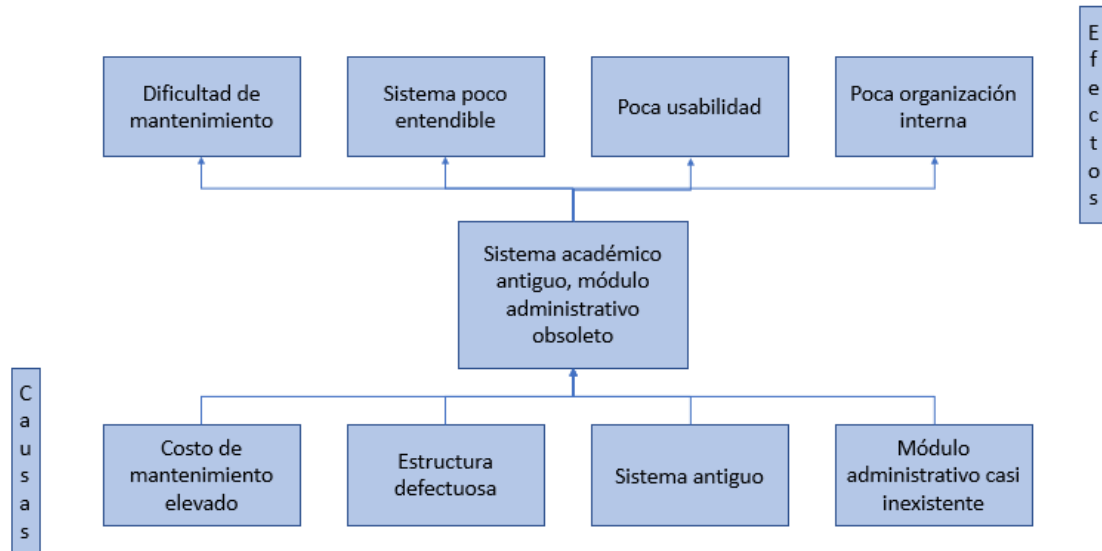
Dificultad de mantenimiento

Sistema poco entendible

Poca usabilidad

Poca organización interna

E
f
e
c
t
o
s

Sistema académico antiguo, módulo administrativo obsoleto

C
a
u
s
a
s

Costo de mantenimiento elevado

Estructura defectuosa

Sistema antiguo

Módulo administrativo casi inexistente